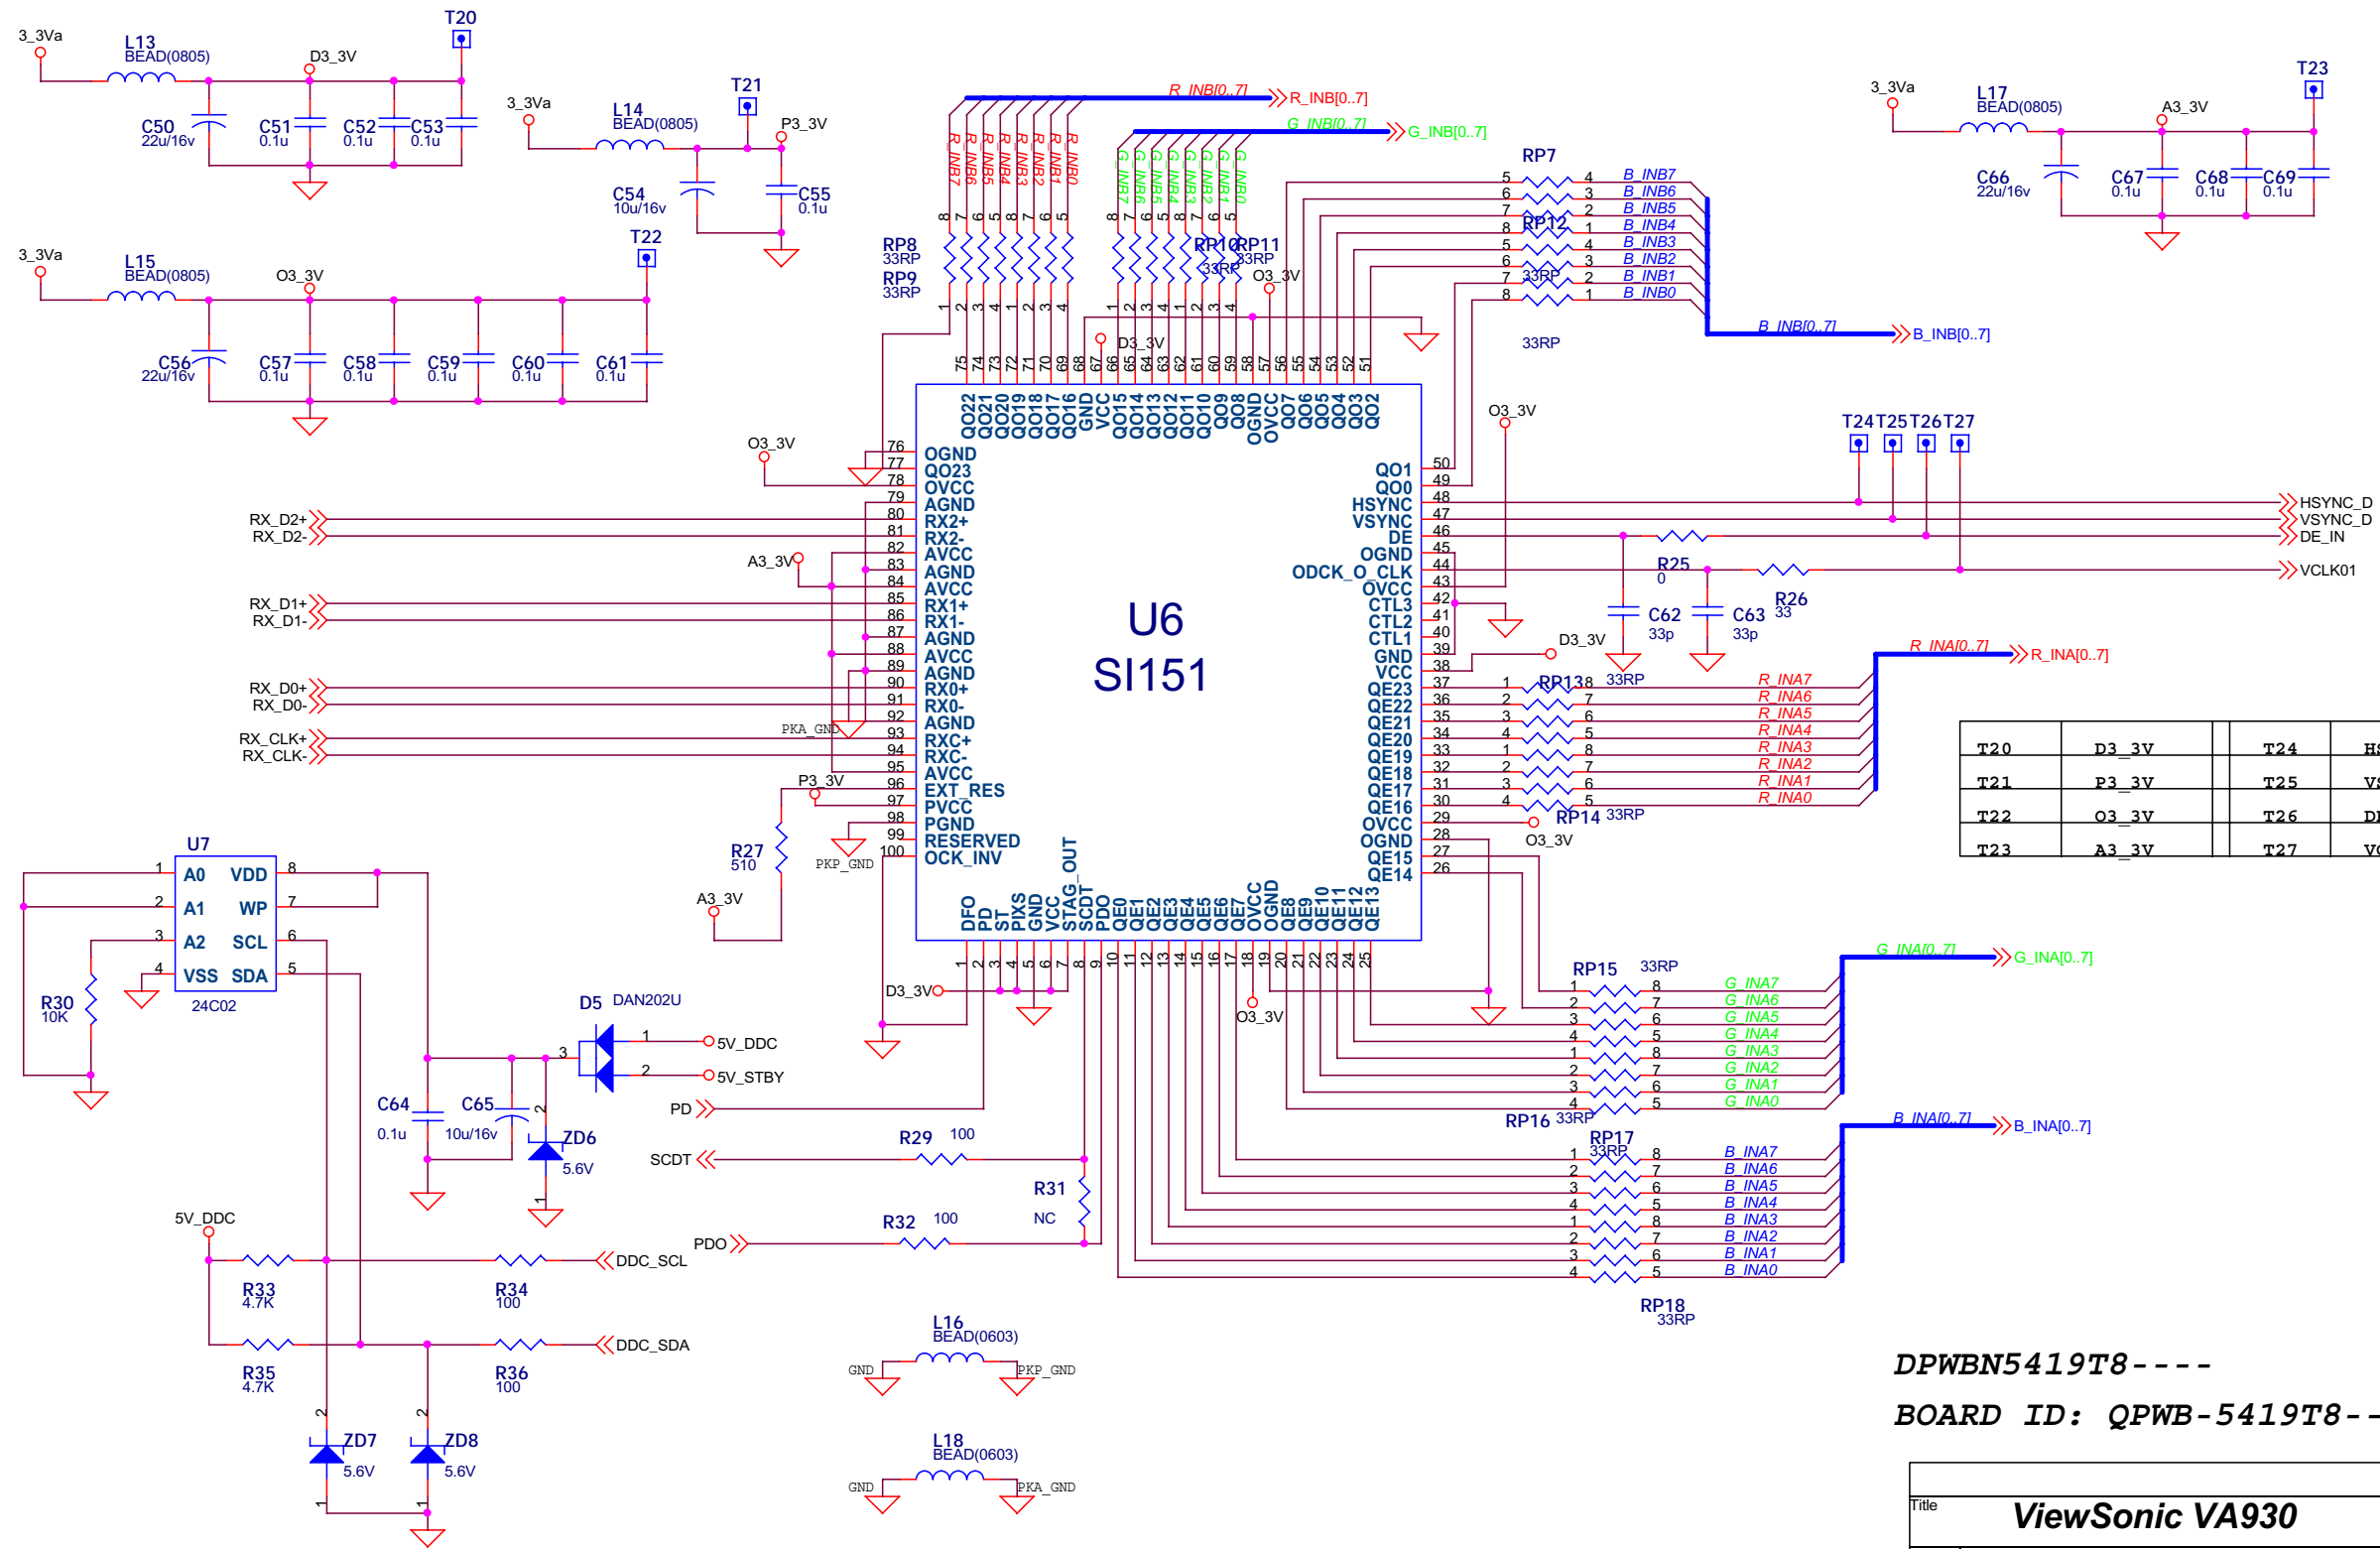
3_3Va
L13
BEAD(0805)
D3_3V
T20
C50
22u/16v
C51
0.1u
C52
0.1u
C53
0.1u

3_3Va
L14
BEAD(0805)
T21
P3_3V
C54
10u/16v
C55
0.1u

3_3Va
L15
BEAD(0805)
O3_3V
T22
C56
22u/16v
C57
0.1u
C58
0.1u
C59
0.1u
C60
0.1u
C61
0.1u

R_INB[0..7]
R_INB[0..7]
G_INB[0..7]
G_INB[0..7]
R_INB7 R_INB6 R_INB5 R_INB4 R_INB3 R_INB2 R_INB1 R_INB0
G_INB7 G_INB6 G_INB5 G_INB4 G_INB3 G_INB2 G_INB1 G_INB0
RP8
33RP
RP9
33RP
RP10
RP11
33RP
33RP
O3_3V
D3_3V

RP7
B_INB7
B_INB6
B_INB5
B_INB4
RP12
B_INB3
B_INB2
B_INB1
B_INB0
33RP
33RP
B_INB[0..7]
B_INB[0..7]

3_3Va
L17
BEAD(0805)
A3_3V
T23
C66
22u/16v
C67
0.1u
C68
0.1u
C69
0.1u

O3_3V
T24 T25 T26 T27

QO22 QO21 QO20 QO19 QO18 QO17 QO16 GND VCC QO15 QO14 QO13 QO12 QO11 QO10 QO9 QO8 OGND OVCC QO7 QO6 QO5 QO4 QO3 QO2

76 OGND
77 QO23
78 OVCC
79 AGND
80 RX2+
81 RX2-
82 AVCC
83 AGND
84 AVCC
85 RX1+
86 RX1-
87 AGND
88 AVCC
89 AGND
90 RX0+
91 RX0-
92 AGND
93 RXC+
94 RXC-
95 AVCC
96 EXT_RES
97 PVCC
98 PGND
99 RESERVED
100 OCK_INV

O3_3V
RX_D2+
RX_D2-
A3_3V
RX_D1+
RX_D1-
RX_D0+
RX_D0-
PKA_GND
RX_CLK+
RX_CLK-
P3_3V
R27
510
PKP_GND
A3_3V

U6
SI151

QO1 50
QO0 49
HSYNC 48
VSYNC 47
DE 46
OGND 45
ODCK_O_CLK 44
OVCC 43
CTL3 42
CTL2 41
CTL1 40
GND 39
VCC 38
QE23 37
QE22 36
QE21 35
QE20 34
QE19 33
QE18 32
QE17 31
QE16 30
OVCC 29
OGND 28
QE15 27
QE14 26

HSYNC_D
VSYNC_D
DE_IN
R25
0
VCLK01
C62
33p
C63
33p
R26
33
D3_3V
R_INA[0..7]
R_INA[0..7]
RP13
33RP
R_INA7
R_INA6
R_INA5
R_INA4
R_INA3
R_INA2
R_INA1
R_INA0
RP14 33RP
O3_3V

| T20 | D3_3V | T24 | HS |
|---|---|---|---|
| T21 | P3_3V | T25 | VS |
| T22 | O3_3V | T26 | DE |
| T23 | A3_3V | T27 | VC |

DFO PD ST PIXS GND VCC STAG_OUT SCDT PDO QE0 QE1 QE2 QE3 QE4 QE5 QE6 QE7 OVCC OGND QE8 QE9 QE10 QE11 QE12 QE13

D3_3V
O3_3V

U7
A0 VDD
A1 WP
A2 SCL
VSS SDA
24C02
R30
10K

D5 DAN202U
5V_DDC
5V_STBY
C64
0.1u
C65
10u/16v
ZD6
5.6V
PD
SCDT
R29 100
R31
NC
PDO
R32 100

RP15 33RP
G_INA7
G_INA6
G_INA5
G_INA4
G_INA3
G_INA2
G_INA1
G_INA0
RP16 33RP
G_INA[0..7]
G_INA[0..7]

RP17
33RP
B_INA7
B_INA6
B_INA5
B_INA4
B_INA3
B_INA2
B_INA1
B_INA0
RP18
33RP
B_INA[0..7]
B_INA[0..7]

5V_DDC
R33
4.7K
R34
100
DDC_SCL
R35
4.7K
R36
100
DDC_SDA
ZD7
5.6V
ZD8
5.6V

L16
BEAD(0603)
GND
PKP_GND
L18
BEAD(0603)
GND
PKA_GND

DPWBN5419T8----
BOARD ID: QPWB-5419T8--
Title
ViewSonic VA930